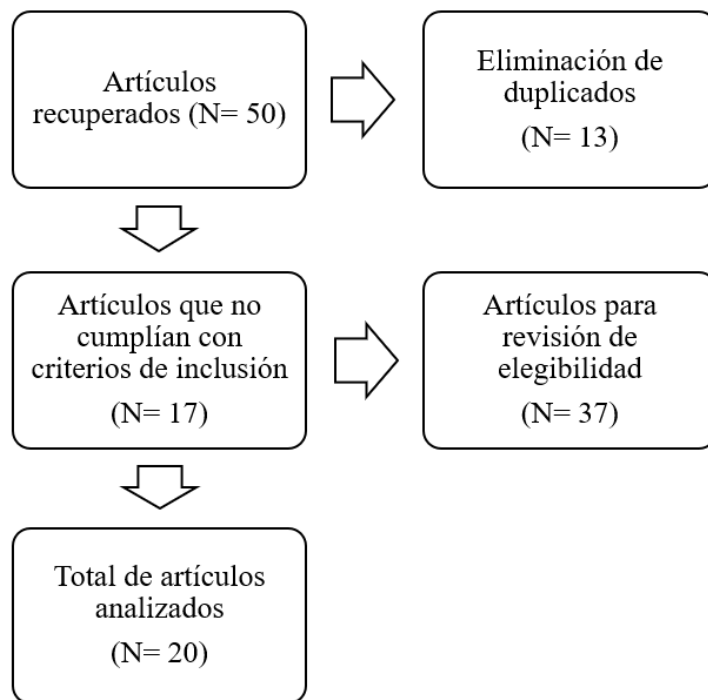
Artículos recuperados (N= 50)

Eliminación de duplicados

(N= 13)

Artículos que no cumplían con criterios de inclusión

(N= 17)

Artículos para revisión de elegibilidad

(N= 37)

Total de artículos analizados

(N= 20)